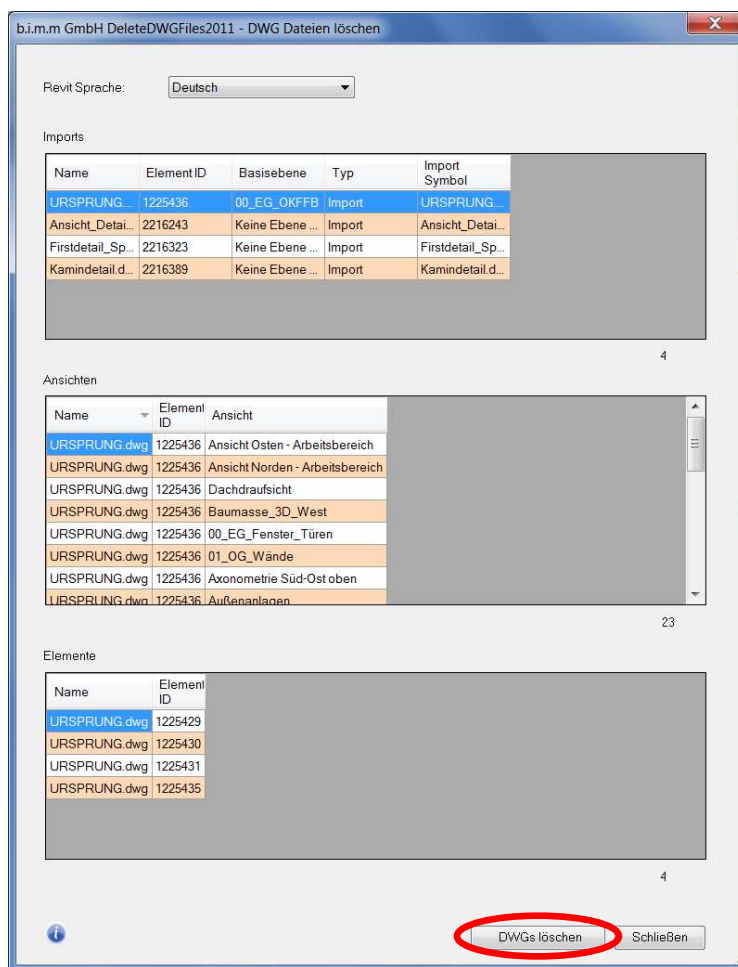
b.i.m.m GmbH DeleteDWGFiles2011 - DWG Dateien löschen

Revit Sprache: Deutsch

Imports

| Name | Element ID | Basisebene | Typ | Import Symbol |
|---|---|---|---|---|
| URSPRUNG.... | 1225436 | 00_EG_OKFFB | Import | URSPRUNG.... |
| Ansicht_Detai... | 2216243 | Keine Ebene ... | Import | Ansicht_Detai... |
| Firstdetail_Sp... | 2216323 | Keine Ebene ... | Import | Firstdetail_Sp... |
| Kamindetail.d... | 2216389 | Keine Ebene ... | Import | Kamindetail.d... |

4

Ansichten

| Name | Element ID | Ansicht |
|---|---|---|
| URSPRUNG.dwg | 1225436 | Ansicht Osten - Arbeitsbereich |
| URSPRUNG.dwg | 1225436 | Ansicht Norden - Arbeitsbereich |
| URSPRUNG.dwg | 1225436 | Dachdraufsicht |
| URSPRUNG.dwg | 1225436 | Baumasse_3D_West |
| URSPRUNG.dwg | 1225436 | 00_EG_Fenster_Türen |
| URSPRUNG.dwg | 1225436 | 01_OG_Wände |
| URSPRUNG.dwg | 1225436 | Axonometrie Süd-Ost oben |
| URSPRUNG.dwg | 1225436 | Außenanlagen |

23

Elemente

| Name | Element ID |
|---|---|
| URSPRUNG.dwg | 1225429 |
| URSPRUNG.dwg | 1225430 |
| URSPRUNG.dwg | 1225431 |
| URSPRUNG.dwg | 1225435 |

4

DWGs löschen
Schließen